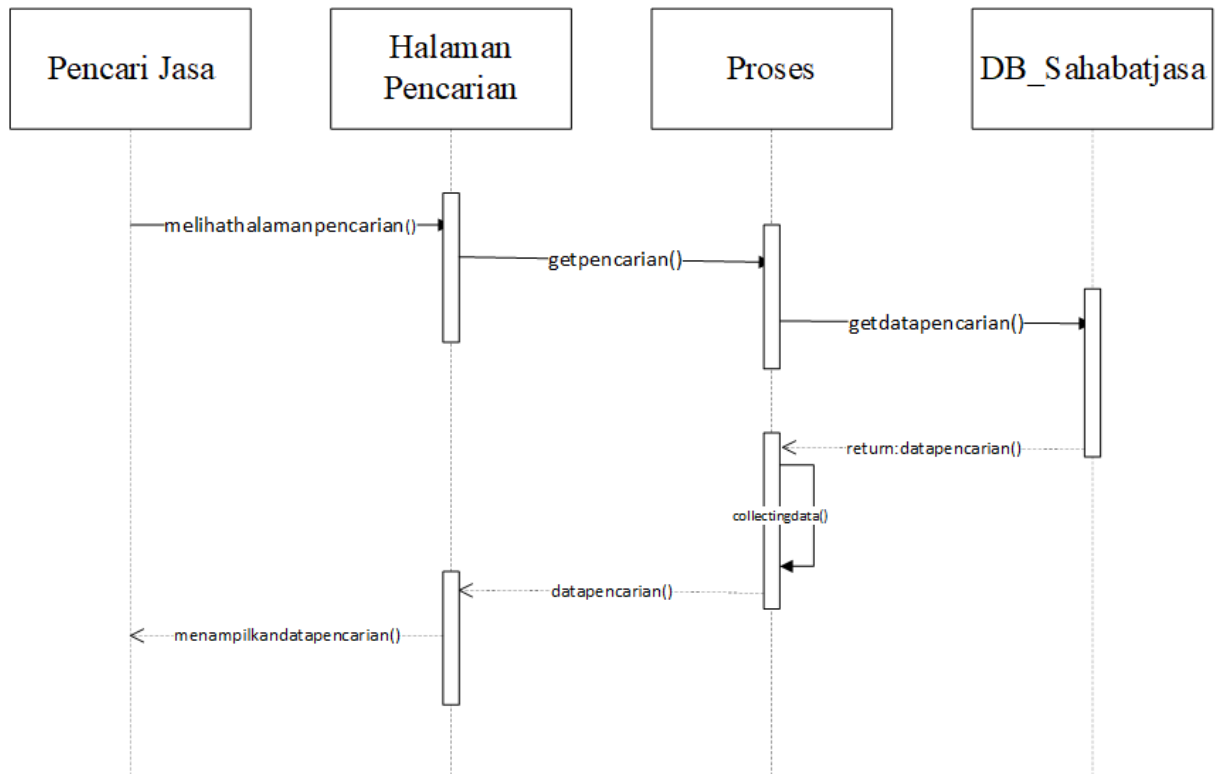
Pencari Jasa

Halaman Pencarian

Proses

DB_Sahabatjasa

melihathalamanpencarian()

getpencarian()

getdatapencarian()

return:datapencarian()

collectingdata()

datapencarian()

menampilkandatapencarian()